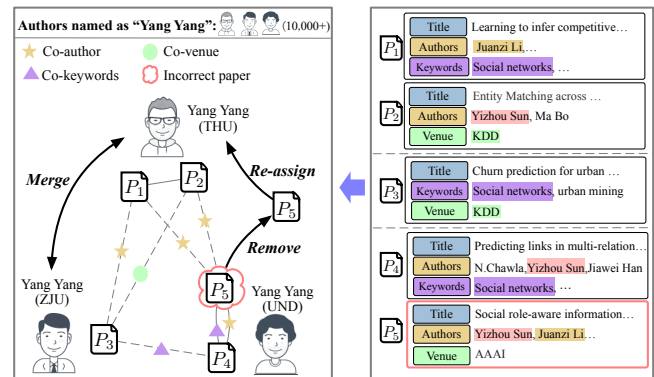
Authors named as "Yang Yang": (10,000+)

Co-author
Co-venue
Co-keywords
Incorrect paper

Yang Yang (THU)

Merge

Re-assign

$P_1$ $P_2$

$P_5$

Remove

$P_5$

Yang Yang (ZJU)

Yang Yang (UND)

$P_3$

$P_4$

$P_1$
| Title | Learning to infer competitive… |
|---|---|
| Authors | Juanzi Li,… |
| Keywords | Social networks, … |

$P_2$
| Title | Entity Matching across … |
|---|---|
| Authors | Yizhou Sun, Ma Bo |
| Venue | KDD |

$P_3$
| Title | Churn prediction for urban … |
|---|---|
| Keywords | Social networks, urban mining |
| Venue | KDD |

$P_4$
| Title | Predicting links in multi-relation… |
|---|---|
| Authors | N.Chawla, Yizhou Sun, Jiawei Han |
| Keywords | Social networks, … |

$P_5$
| Title | Social role-aware information… |
|---|---|
| Authors | Yizhou Sun, Juanzi Li… |
| Venue | AAAI |